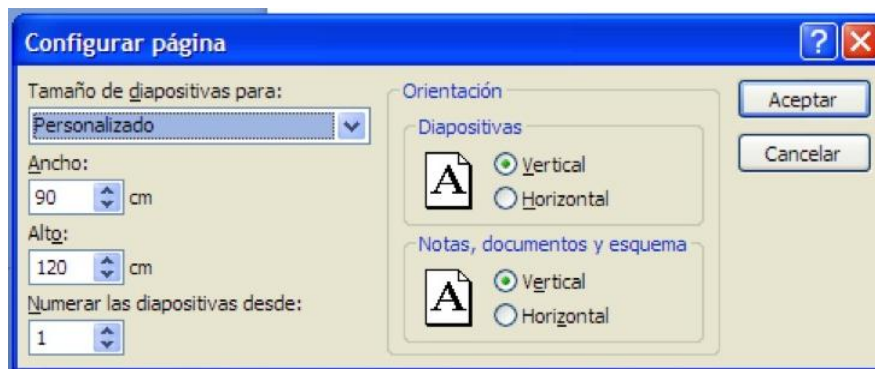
Configurar página

?

Tamaño de diapositivas para:

Personalizado

Ancho:

90 cm

Alto:

120 cm

Numerar las diapositivas desde:

1

Orientación

Diapositivas

A

Vertical

Horizontal

Notas, documentos y esquema

A

Vertical

Horizontal

Aceptar

Cancelar